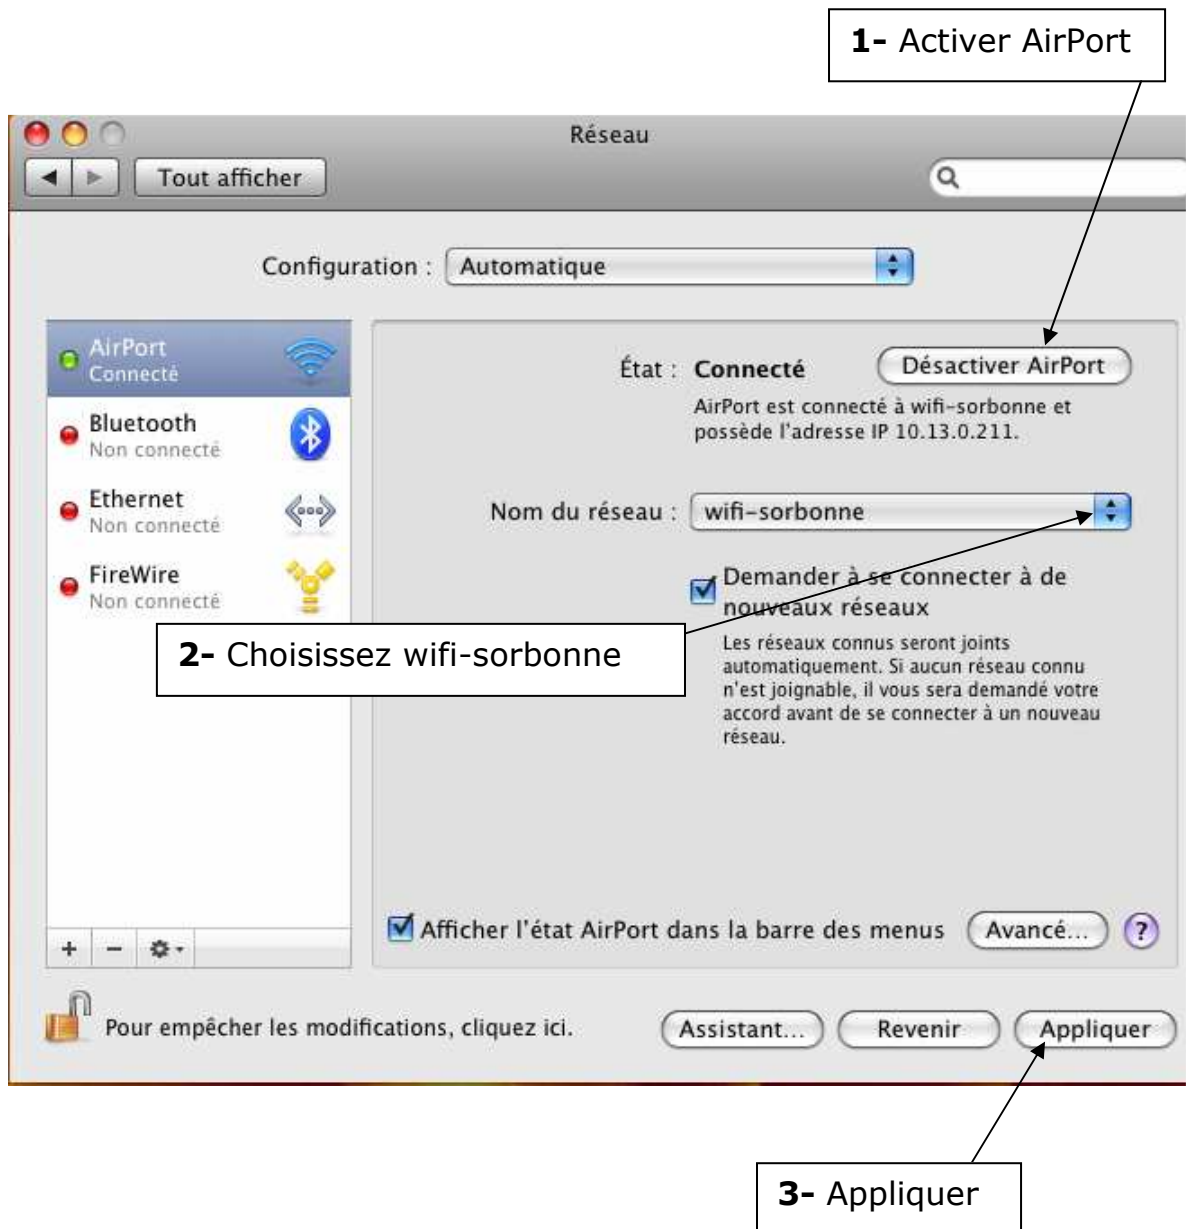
**1-** Activer AirPort

Réseau

Tout afficher

Configuration : Automatique

AirPort
Connecté

Bluetooth
Non connecté

Ethernet
Non connecté

FireWire
Non connecté

État : **Connecté**

Désactiver AirPort

AirPort est connecté à wifi-sorbonne et possède l'adresse IP 10.13.0.211.

Nom du réseau : wifi-sorbonne

Demander à se connecter à de nouveaux réseaux

**2-** Choisissez wifi-sorbonne

Les réseaux connus seront joints automatiquement. Si aucun réseau connu n'est joignable, il vous sera demandé votre accord avant de se connecter à un nouveau réseau.

Afficher l'état AirPort dans la barre des menus

Avancé...

?

+ −

Pour empêcher les modifications, cliquez ici.

Assistant...

Revenir

Appliquer

**3-** Appliquer